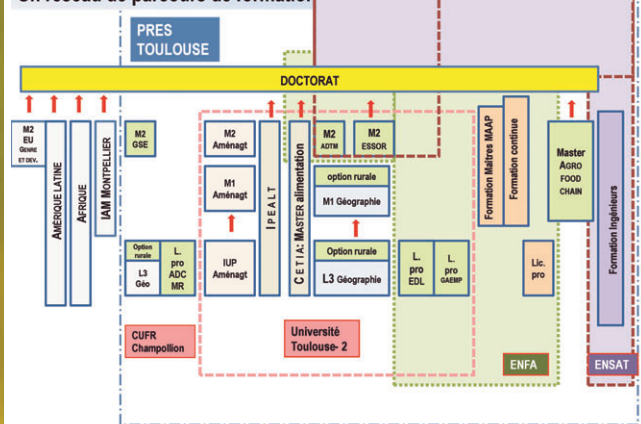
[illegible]

PRES TOULOUSE

DOCTORAT

M2 EU GENRE ET DEV.

AMÉRIQUE LATINE

AFRIQUE

IAM MONTPELLIER

M2 GSE

M2 Aménagt

M1 Aménagt

IUP Aménagt

IPEALT

CETIA: MASTER alimentation

M2 ADTM

M2 ESSOR

option rurale

M1 Géographie

Option rurale

L3 Géographie

Option rurale

L3 Géo

L. pro ADC MR

L. pro EDL

L. pro GAEMP

Formation Maîtres MAAP

Formation continue

Lic. pro

Master AGRO FOOD CHAIN

Formation Ingénieurs

CUFR Champollion

Université Toulouse- 2

ENFA

ENSAT